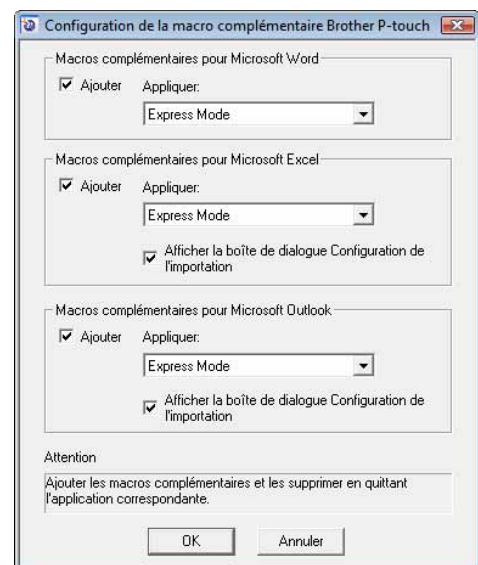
Configuration de la macro complémentaire Brother P-touch

Macros complémentaires pour Microsoft Word

Ajouter Appliquer:

Express Mode

Macros complémentaires pour Microsoft Excel

Ajouter Appliquer:

Express Mode

Afficher la boîte de dialogue Configuration de l'importation

Macros complémentaires pour Microsoft Outlook

Ajouter Appliquer:

Express Mode

Afficher la boîte de dialogue Configuration de l'importation

Attention

Ajouter les macros complémentaires et les supprimer en quittant l'application correspondante.

OK Annuler